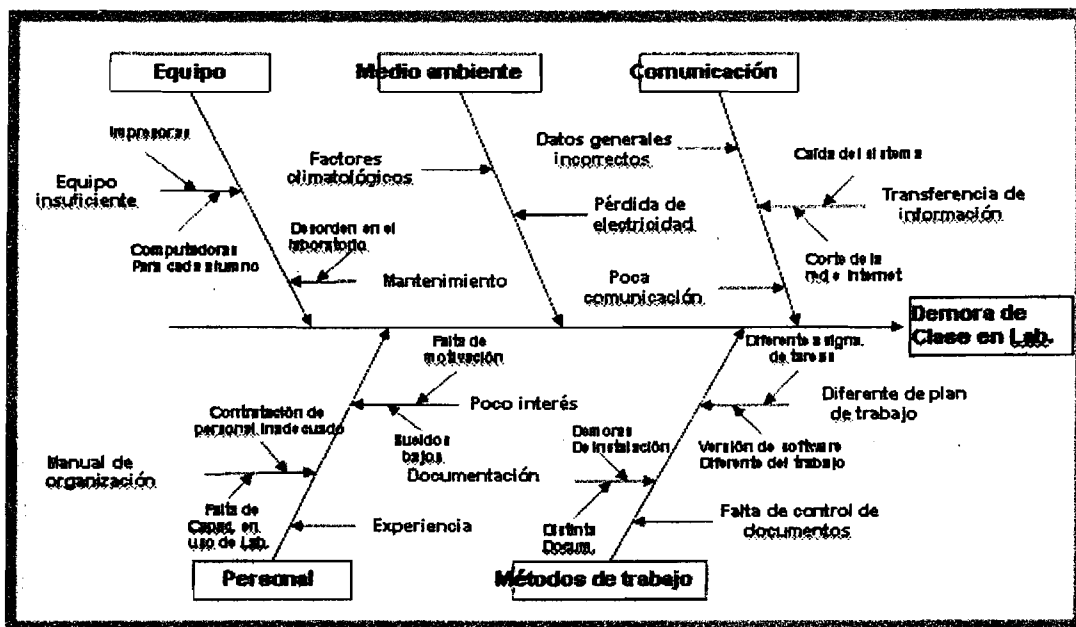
Equipo

Medio ambiente

Comunicación

Impresoras

Equipo insuficiente

Computadoras Para cada alumno

Factores climatológicos

Desorden en el laboratorio

Mantenimiento

Datos generales incorrectos

Pérdida de electricidad

Poca comunicación

Caida del sistema

Transferencia de información

Corte de la red e Internet

Demora de Clase en Lab.

Falta de motivación

Poco interés

Contratación de personal inadecuado

Sueldos bajos

Documentación

Manual de organización

Falta de Capac. en uso de Lab.

Experiencia

Demoras De instalación

Distinta Docum.

Diferente asigna. de tareas

Diferente de plan de trabajo

Versión de software Diferente del trabajo

Falta de control de documentos

Personal

Métodos de trabajo